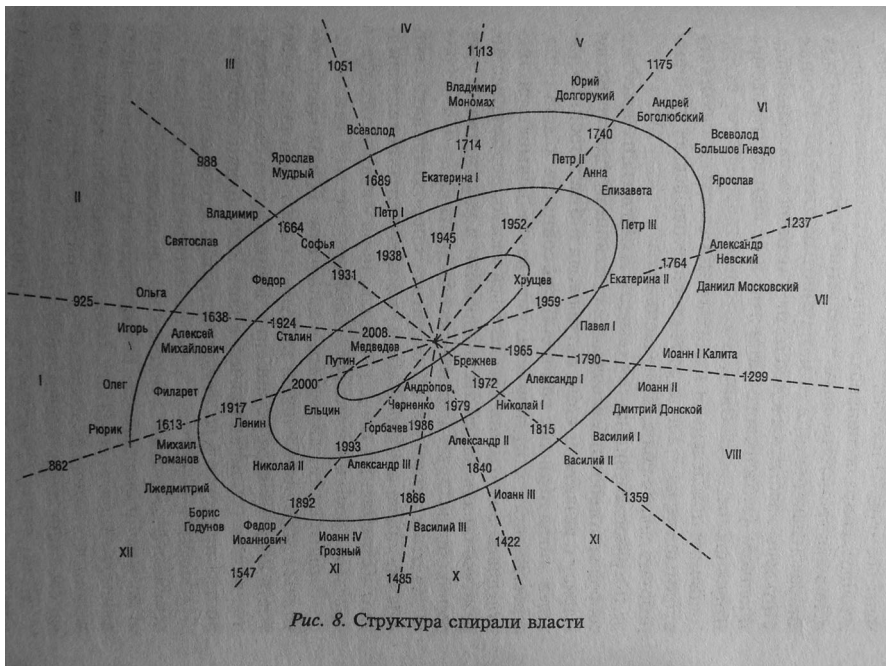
IV
1113
V
III
1051
1175
Юрий Долгорукий
Владимир Мономах
Андрей Боголюбский
VI
Всеволод Большое Гнездо
Всеволод
1740
1714
988
Ярослав Мудрый
Петр II
Анна
Екатерина I
1689
Елизавета
Ярослав
II
Петр I
1952
Петр III
Владимир
1664
1945
1237
Святослав
Софья
Александр Невский
1938
1764
Екатерина II
Федор
1931
Хрущев
Даниил Московский
Ольга
1959
VII
925
1638
1924
2008
Павел I
Игорь
Алексей Михайлович
Сталин
Медведев
Путин
Брежнев
1965
1790
Иоанн I Калита
I
Олег
Андропов
1972
Александр I
2000
Иоанн II
1299
Филарет
Черненко
1979
Николай I
Ельцин
Дмитрий Донской
1917
Рюрик
1613
Ленин
Горбачев
1986
1815
Александр II
Василий I
Михаил Романов
1993
Василий II
862
Николай II
Александр III
1840
VIII
Лжедмитрий
1866
Иоанн III
1359
Борис Годунов
1892
Федор Иоаннович
Иоанн IV Грозный
Василий III
1422
XI
XII
XI
1547
1485
X

Рис. 8. Структура спирали власти